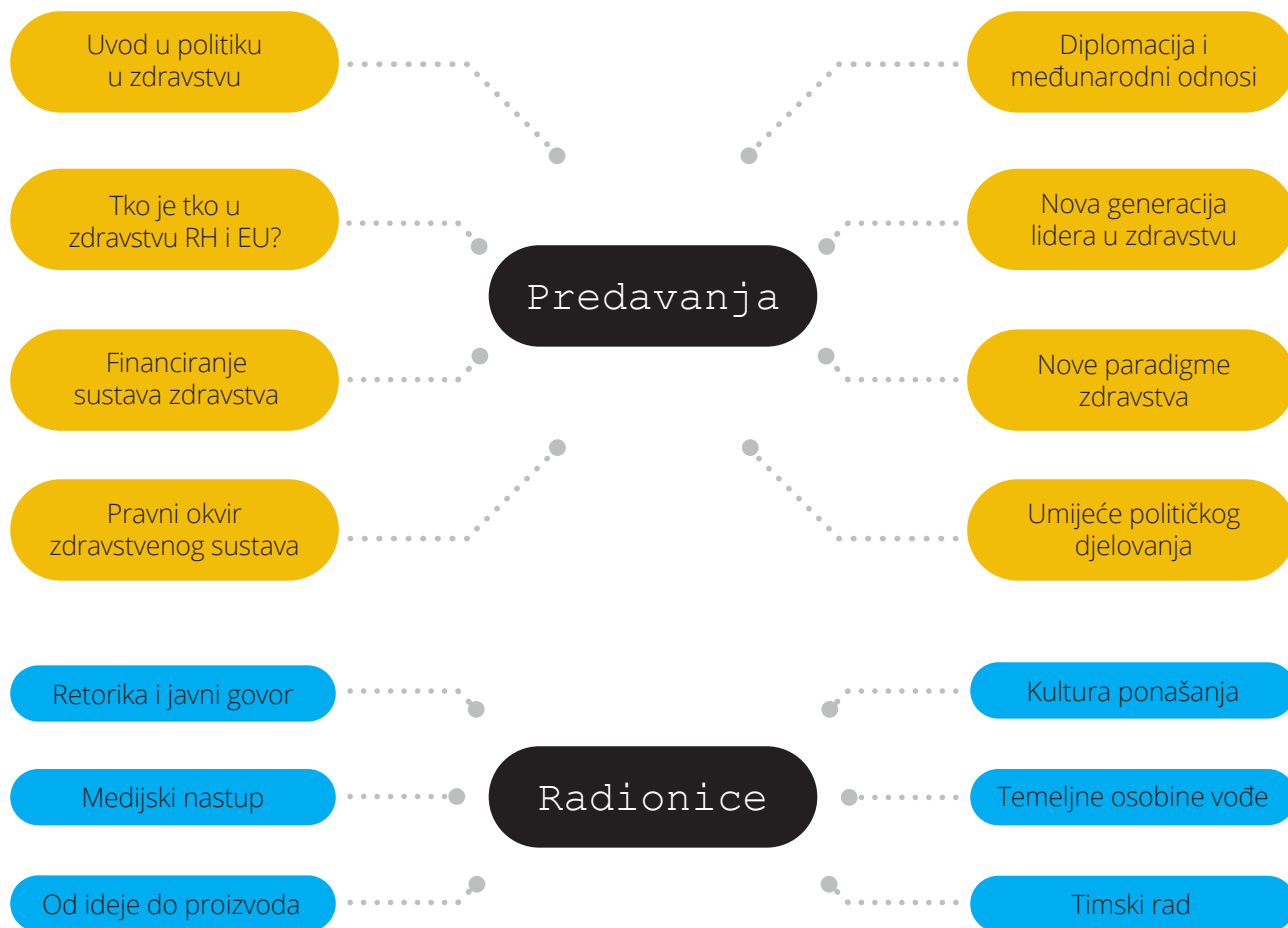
Uvod u politiku u zdravstvu

Tko je tko u zdravstvu RH i EU?

Financiranje sustava zdravstva

Pravni okvir zdravstvenog sustava

Predavanja

Diplomacija i međunarodni odnosi

Nova generacija lidera u zdravstvu

Nove paradigme zdravstva

Umijeće političkog djelovanja

Retorika i javni govor

Medijski nastup

Od ideje do proizvoda

Radionice

Kultura ponašanja

Temeljne osobine vođe

Timski rad